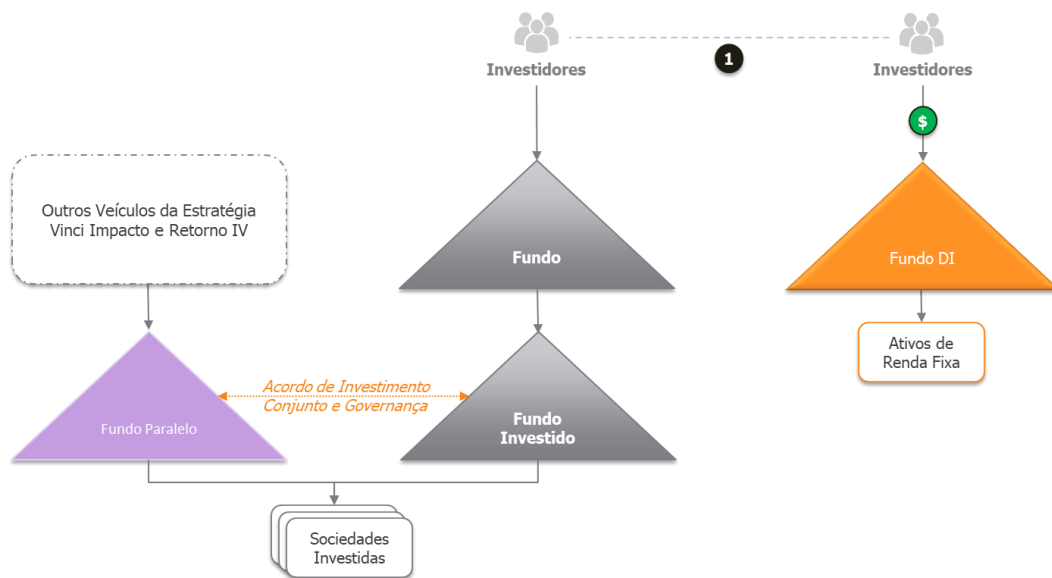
Investidores

1

Investidores

$

Outros Veículos da Estratégia Vinci Impacto e Retorno IV

Fundo

Fundo DI

Ativos de Renda Fixa

Acordo de Investimento Conjunto e Governança

Fundo Paralelo

Fundo Investido

Sociedades Investidas